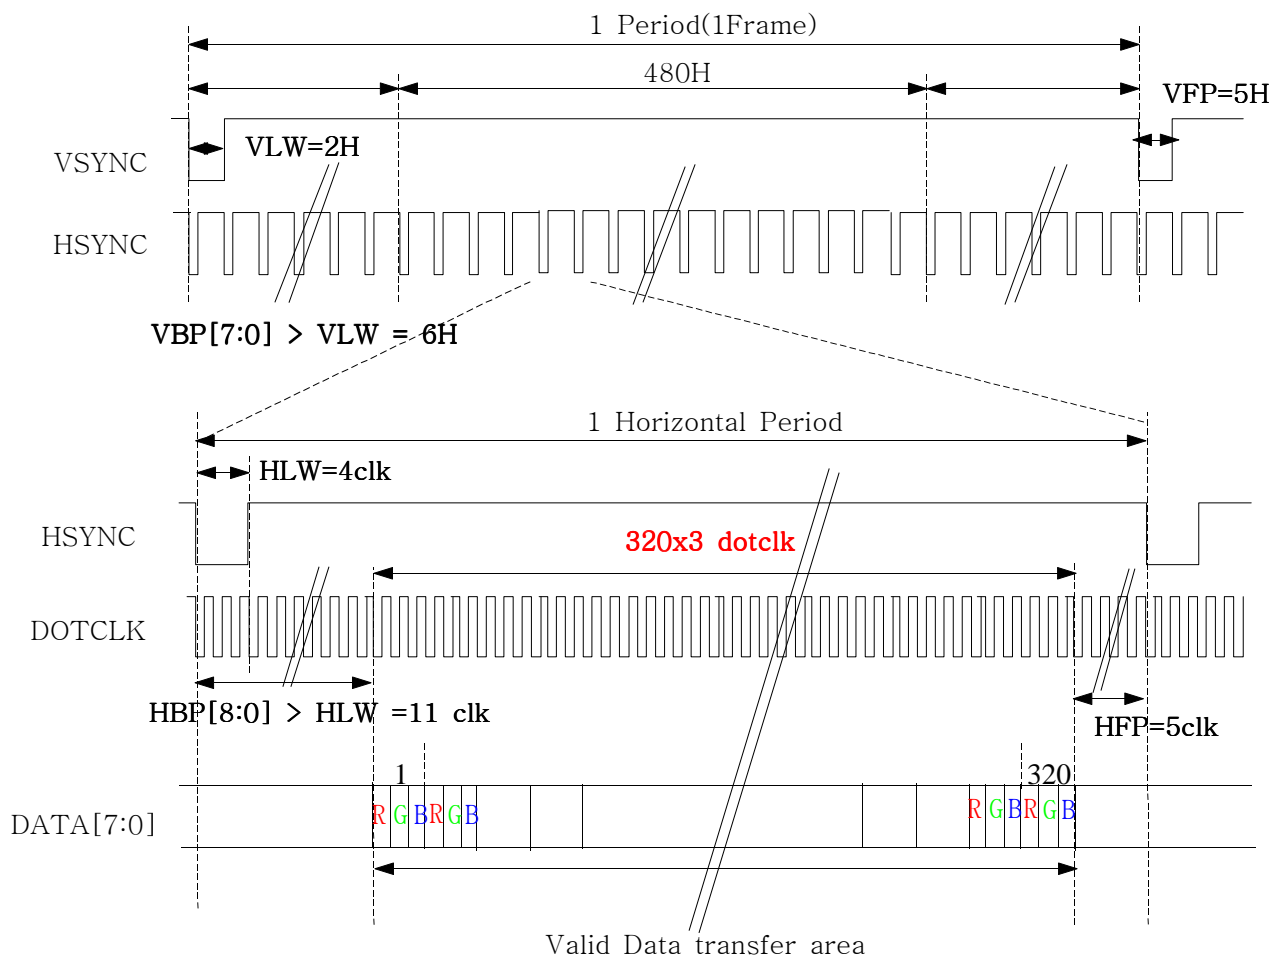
1 Period(1Frame)

480H

VFP=5H

VSYNC

VLW=2H

HSYNC

VBP[7:0] > VLW = 6H

1 Horizontal Period

HLW=4clk

HSYNC

320x3 dotclk

DOTCLK

HBP[8:0] > HLW =11 clk

HFP=5clk

1

320

DATA[7:0]

R G B R G B

R G B R G B

Valid Data transfer area